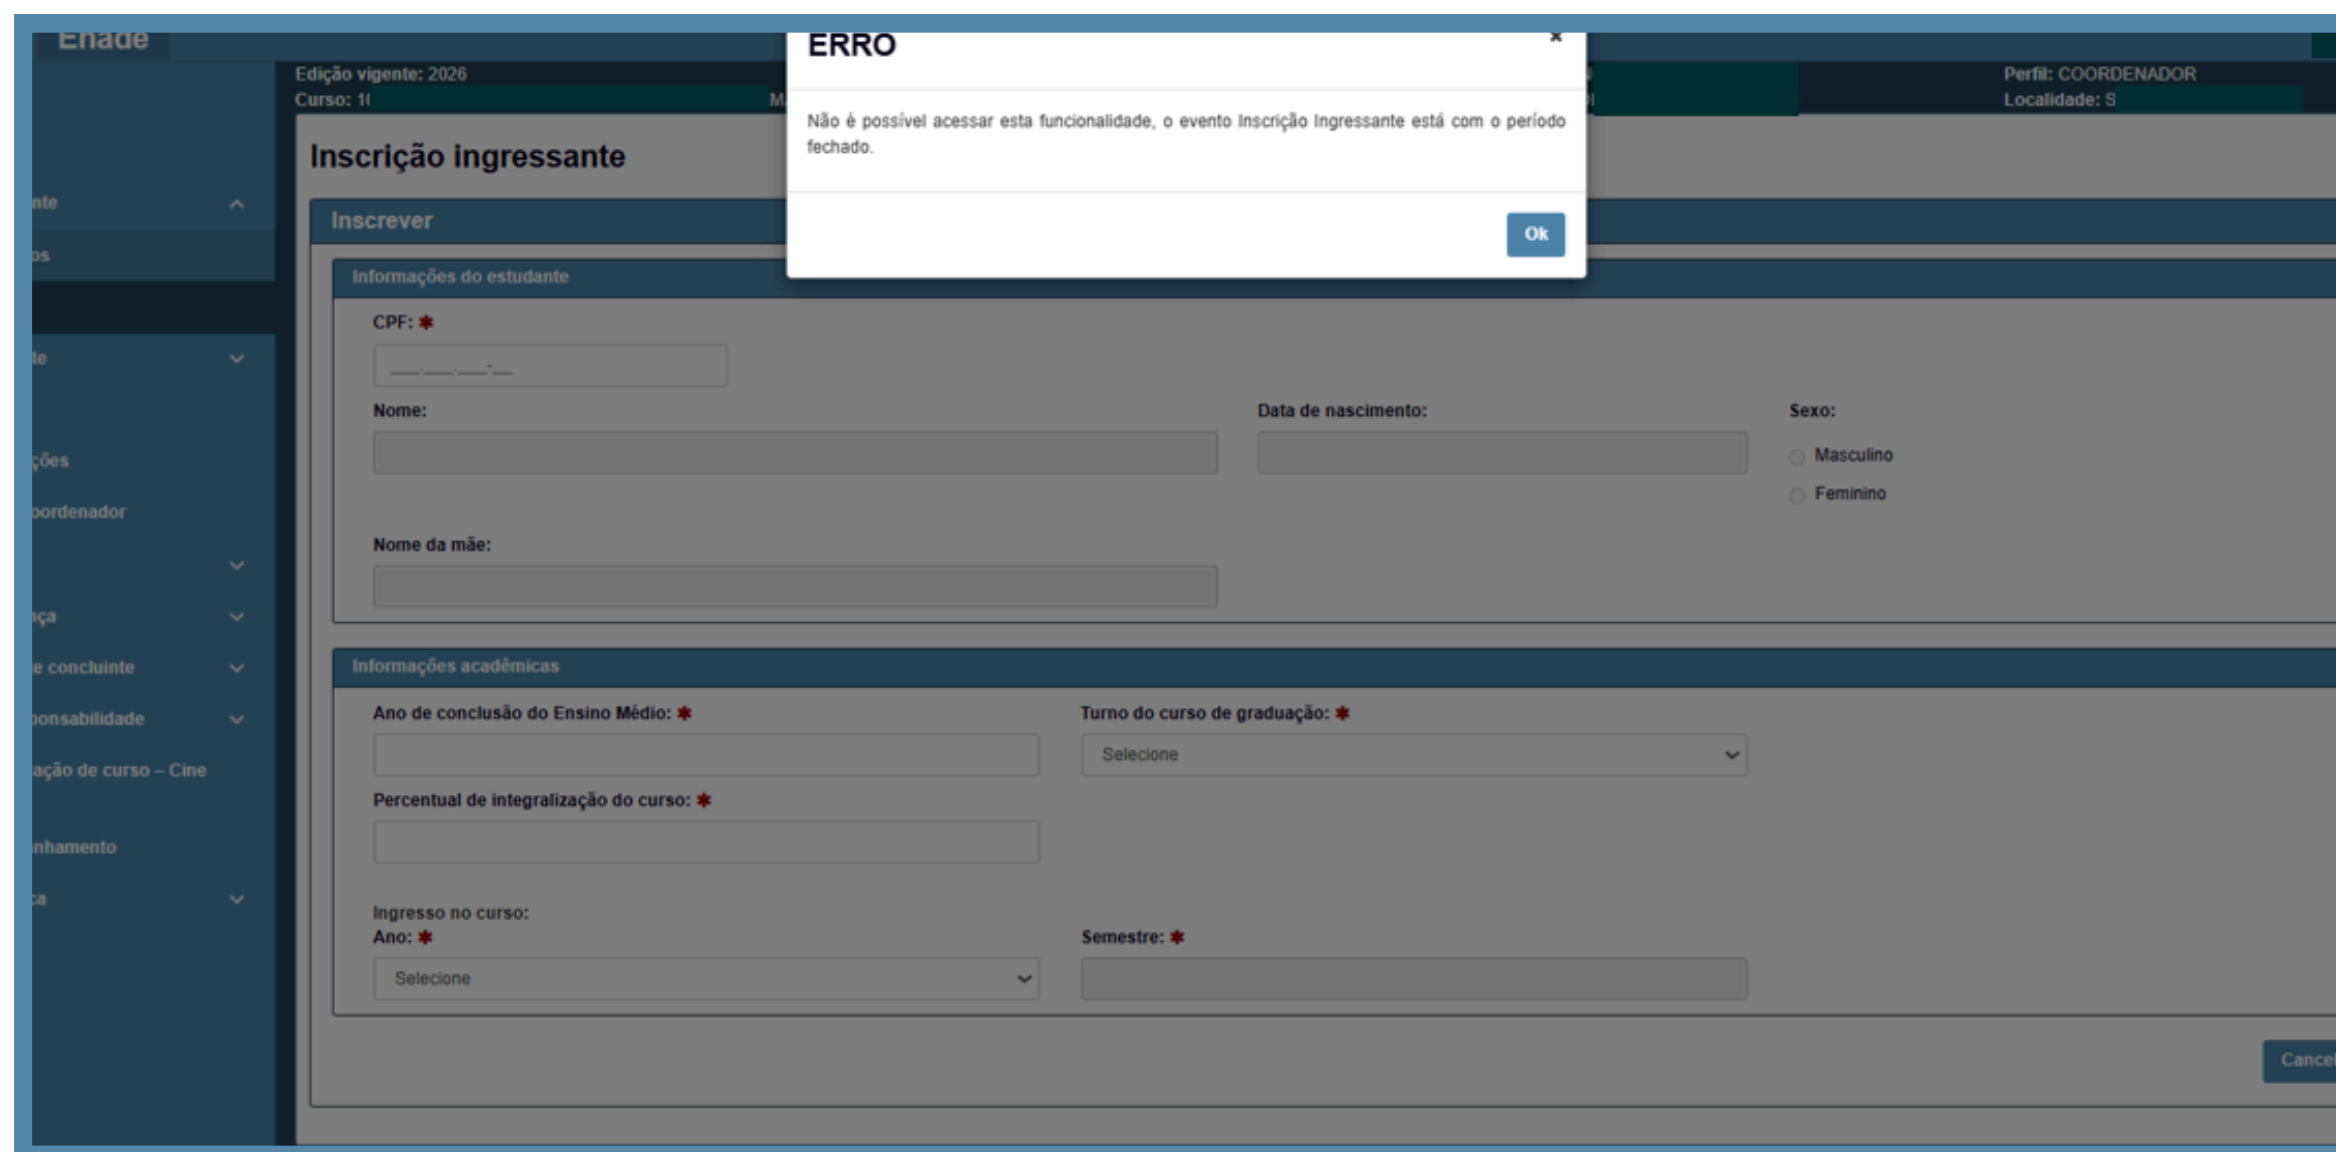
Enade

Edição vigente: 2026
Curso: 1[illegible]
M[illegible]

Perfil: COORDENADOR
Localidade: S

ERRO
×
Não é possível acessar esta funcionalidade, o evento Inscrição Ingressante está com o período fechado.
Ok

nte
os
te
ções
oordenador
nça
e concluinte
ponsabilidade
ação de curso – Cine
nhamento
ca

Inscrição ingressante

Inscrever

Informações do estudante

CPF: *
___.___.___-__

Nome:

Data de nascimento:

Sexo:
Masculino
Feminino

Nome da mãe:

Informações acadêmicas

Ano de conclusão do Ensino Médio: *

Turno do curso de graduação: *
Selecione

Percentual de integralização do curso: *

Ingresso no curso:
Ano: *
Selecione

Semestre: *

Cancel